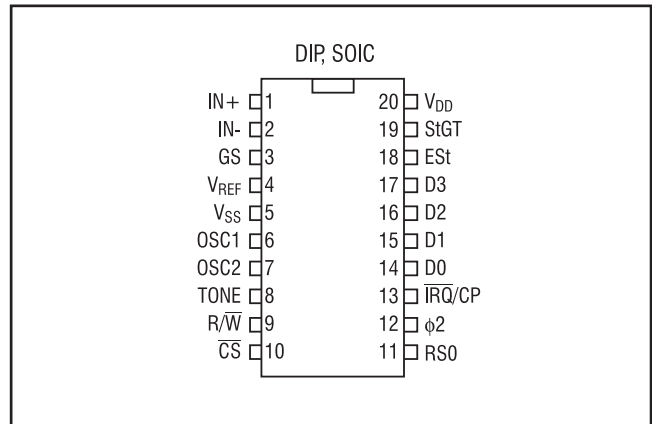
DIP, SOIC

IN+ 1
IN- 2
GS 3
$V_{REF}$ 4
$V_{SS}$ 5
OSC1 6
OSC2 7
TONE 8
$R/\overline{W}$ 9
$\overline{CS}$ 10

20 $V_{DD}$
19 StGT
18 ESt
17 D3
16 D2
15 D1
14 D0
13 $\overline{IRQ}$/CP
12 $\phi2$
11 RS0